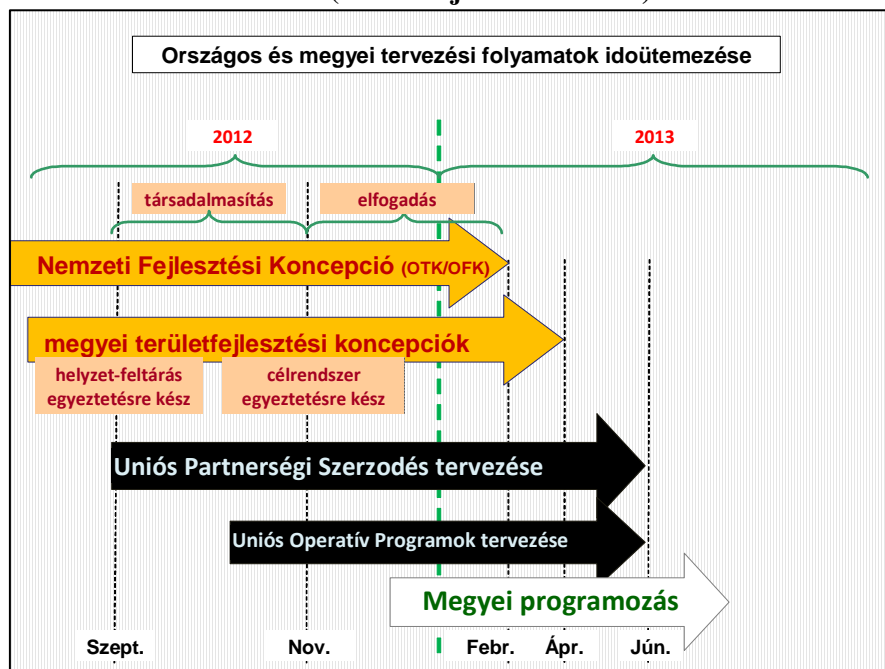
Országos és megyei tervezési folyamatok idoütemezése

2012

2013

társadalmasítás

elfogadás

Nemzeti Fejlesztési Koncepció (OTK/OFK)

megyei területfejlesztési koncepciók

helyzet-feltárás egyeztetésre kész

célrendszer egyeztetésre kész

Uniós Partnerségi Szerzodés tervezése

Uniós Operatív Programok tervezése

Megyei programozás

Szept.

Nov.

Febr.

Ápr.

Jún.